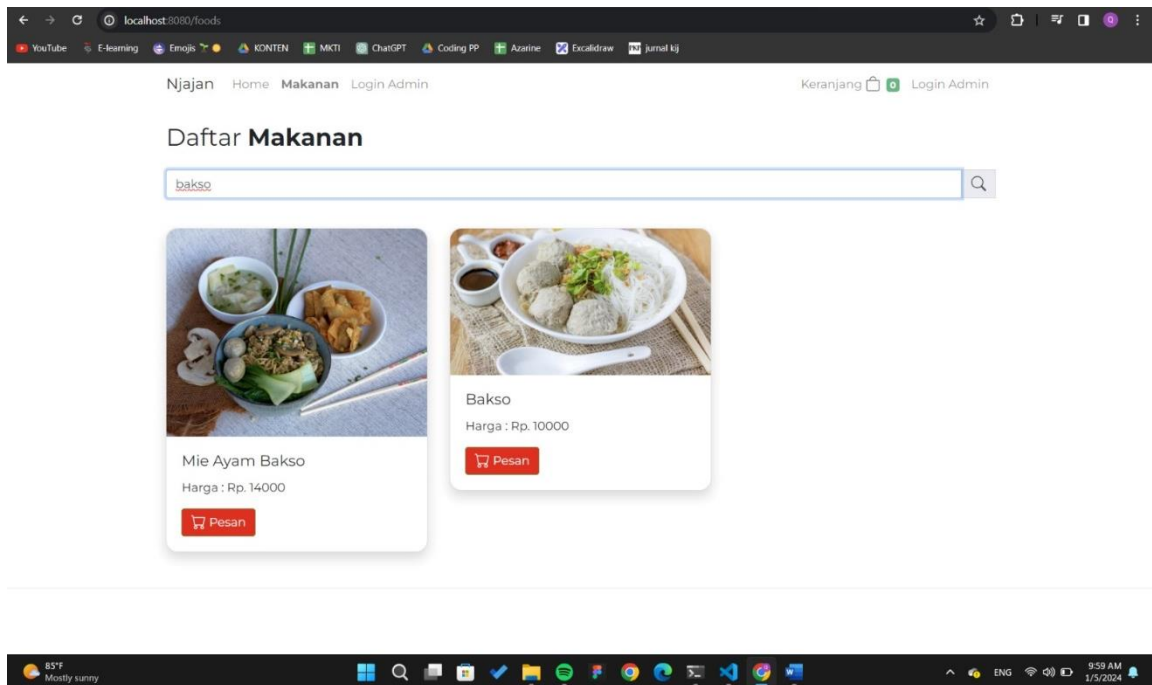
localhost:8080/foods

YouTube E-learning Emojis KONTEN MKTI ChatGPT Coding PP Azarine Excalidraw jurnal kij

Njajan Home Makanan Login Admin

Keranjang 0 Login Admin

Daftar **Makanan**

bakso

Mie Ayam Bakso

Harga : Rp. 14000

Pesan

Bakso

Harga : Rp. 10000

Pesan

85°F
Mostly sunny

ENG 9:59 AM 1/5/2024